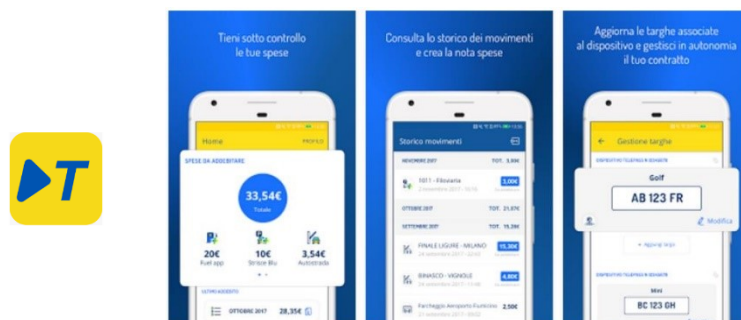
Tieni sotto controllo le tue spese

Home

SPESE DA ADDEBITARE

33,54€

Totale

20€
Fuel app

10€
Strisce Blu

3,54€
Autostrada

ULTIMO ADDEBITO

OTTOBRE 2017

28,35€

Consulta lo storico dei movimenti e crea la nota spese

Storico movimenti

NOVEMBRE 2017

TOT. 3,50€

1011 - Filovlana

3,50€

OTTOBRE 2017

TOT. 21,57€

SETTEMBRE 2017

TOT. 15,28€

FINALE LIGURE - MILANO

15,30€

BINASCO - VIGNOLE

4,80€

Parcheggio Aeroporto Fiumicino

2,50€

Aggiorna le targhe associate al dispositivo e gestisci in autonomia il tuo contratto

Gestione targhe

Golf

AB 123 FR

Modifica

Mini

BC 123 GH